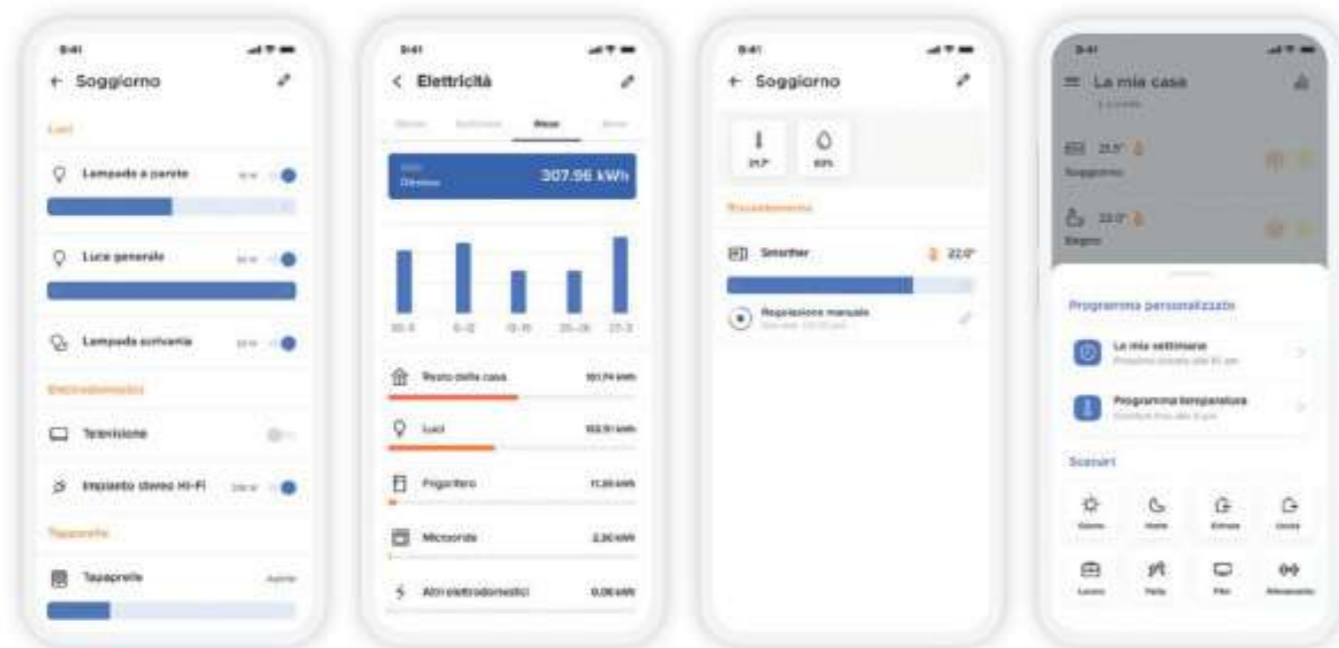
9:41

← Soggiorno

Luci

Lampada a parete

Luce generale

Lampada scrivania

Elettrodomestici

Televisione

Impianto stereo Hi-Fi

Tapparelle

Tapparelle

9:41

< Elettricità

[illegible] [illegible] Mese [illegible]

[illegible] Dicembre 307.56 kWh

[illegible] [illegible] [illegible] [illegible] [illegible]

Resto della casa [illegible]

Luci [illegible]

Frigorifero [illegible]

Microonde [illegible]

Altri elettrodomestici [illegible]

9:41

← Soggiorno

21.7° 60%

Riscaldamento

Smarther 22.0°

Regolazione manuale

9:41

La mia casa

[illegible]

23.1° Soggiorno

22.0° Bagno

Programma personalizzato

La mia settimana

Programma temperatura

Scenari

Giorno Notte Entrata Uscita

Lavoro Festa Film Rilassamento